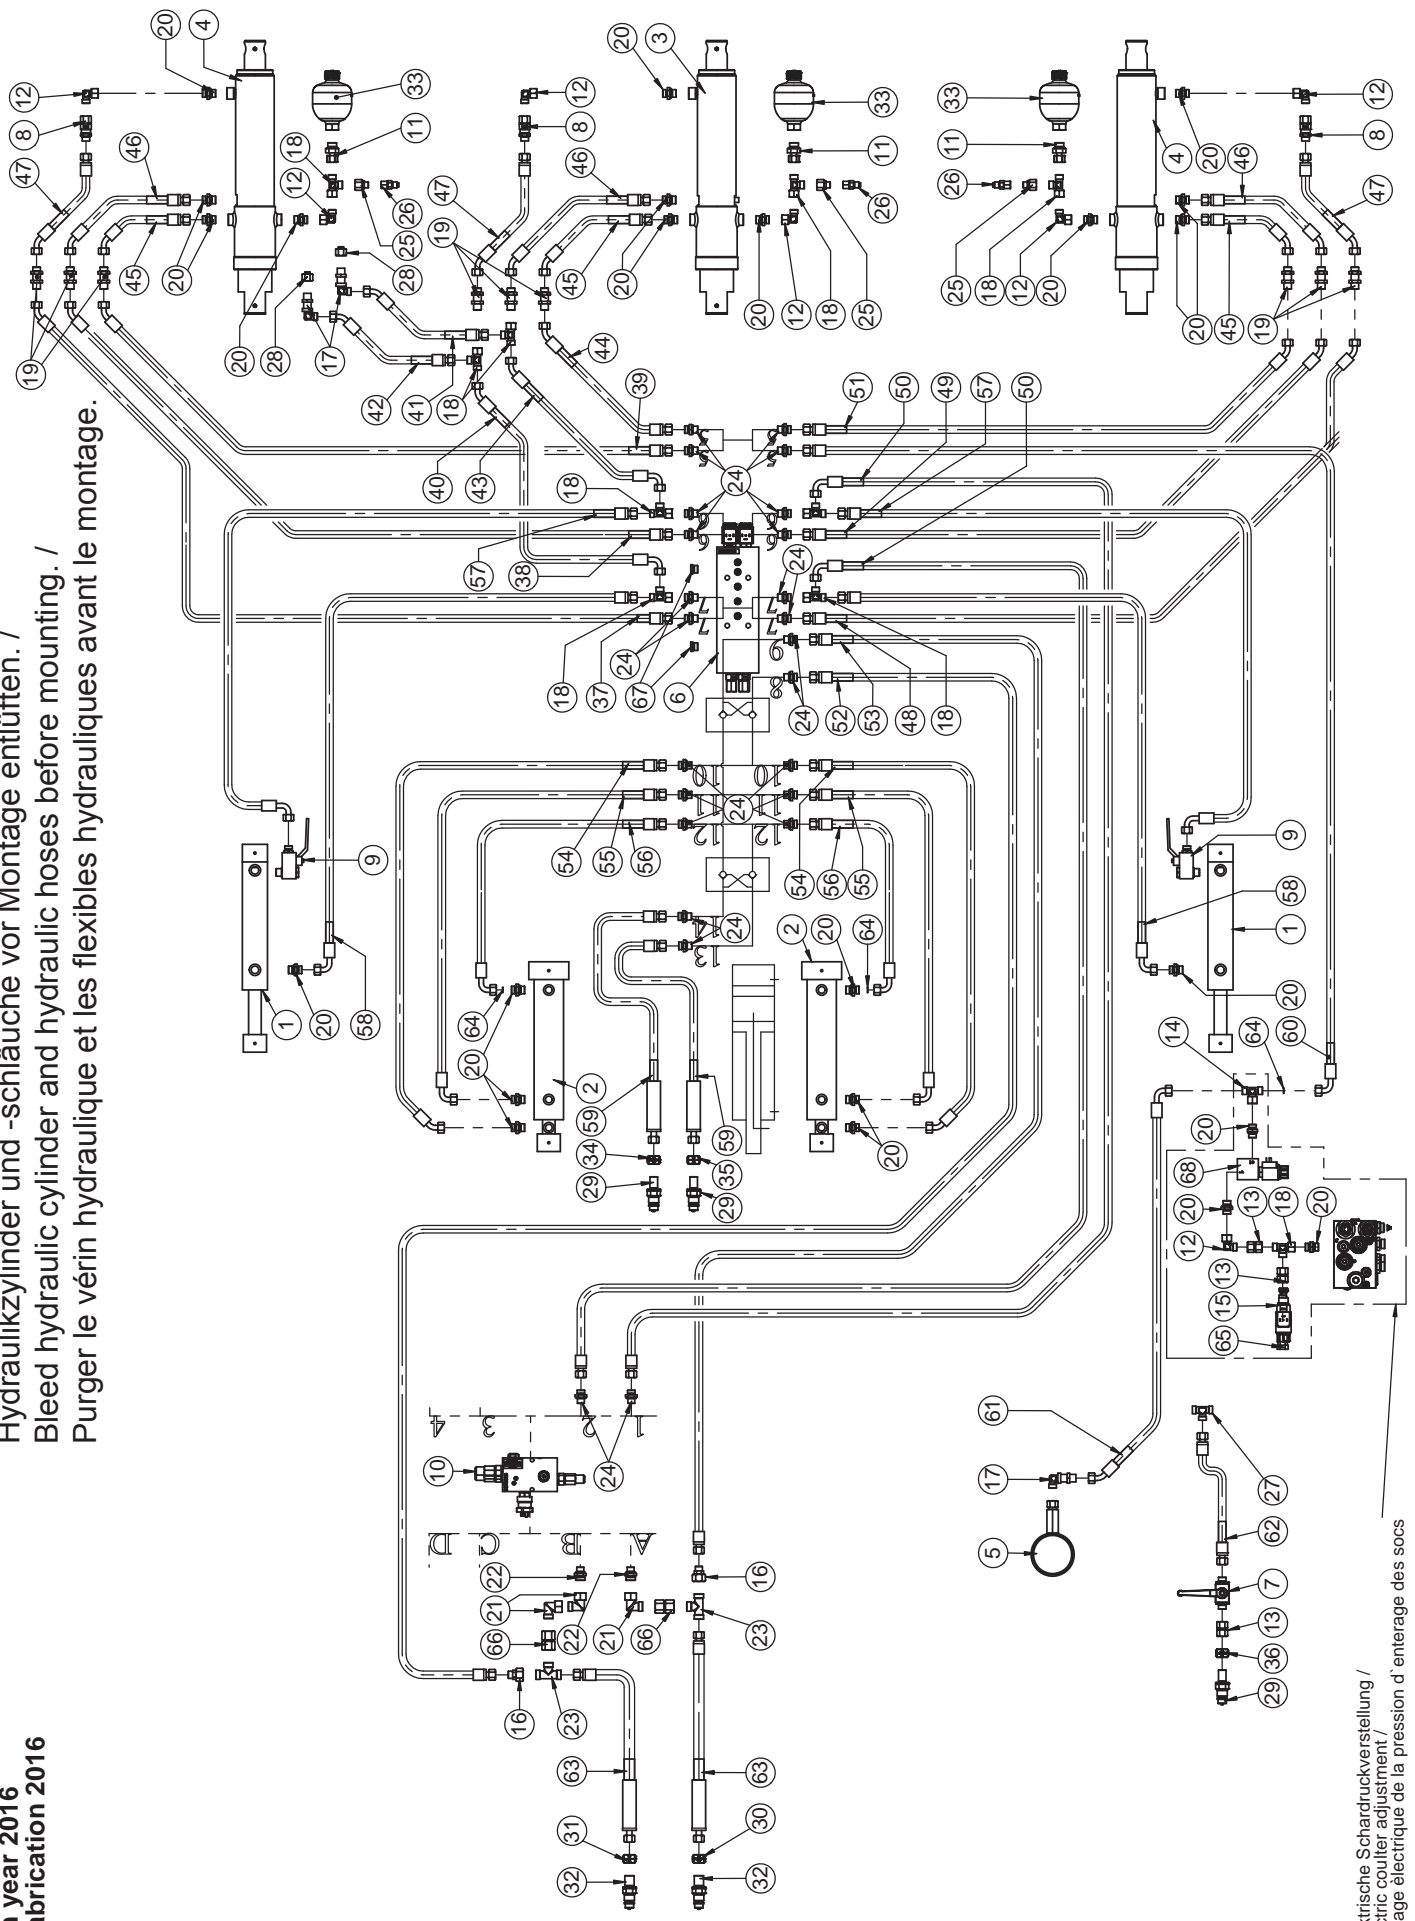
year 2016
abrication 2016

Hydraulikzylinder und -schläuche vor Montage entlüften. /
Bleed hydraulic cylinder and hydraulic hoses before mounting. /
Purger le vérin hydraulique et les flexibles hydrauliques avant le montage.

20 4 12 8 47 46 45 20 20 19 33 18 12 11 26 25 28 20 28 17 42 41 18 19 47 20 3 12 8 46 45 20 44 39 40 43 33 11 12 18 25 20 26 4 20 12 8 47 46 45 20 19 25 18 12 20 33 11 26 51 50 49 57 50 24 18 57 38 37 24 67 6 18 24 52 53 48 18 54 55 56 24 54 56 55 9 58 1 20 9 1 58 20 64 20 2 24 2 64 20 59 59 20 34 35 29 29 14 64 60 20 68 13 18 20 12 13 15 65 10 24 61 17 5 27 62 7 13 36 29 22 21 22 21 66 66 16 23 16 23 63 63 31 30 32 32

1 2 3 4 A B C D 9 9 7 7 6 8 10 10 11 11 12 12 13 14

ktrische Schardruckverstellung /
ctric coulter adjustment /
age électrique de la pression d´enterage des socs